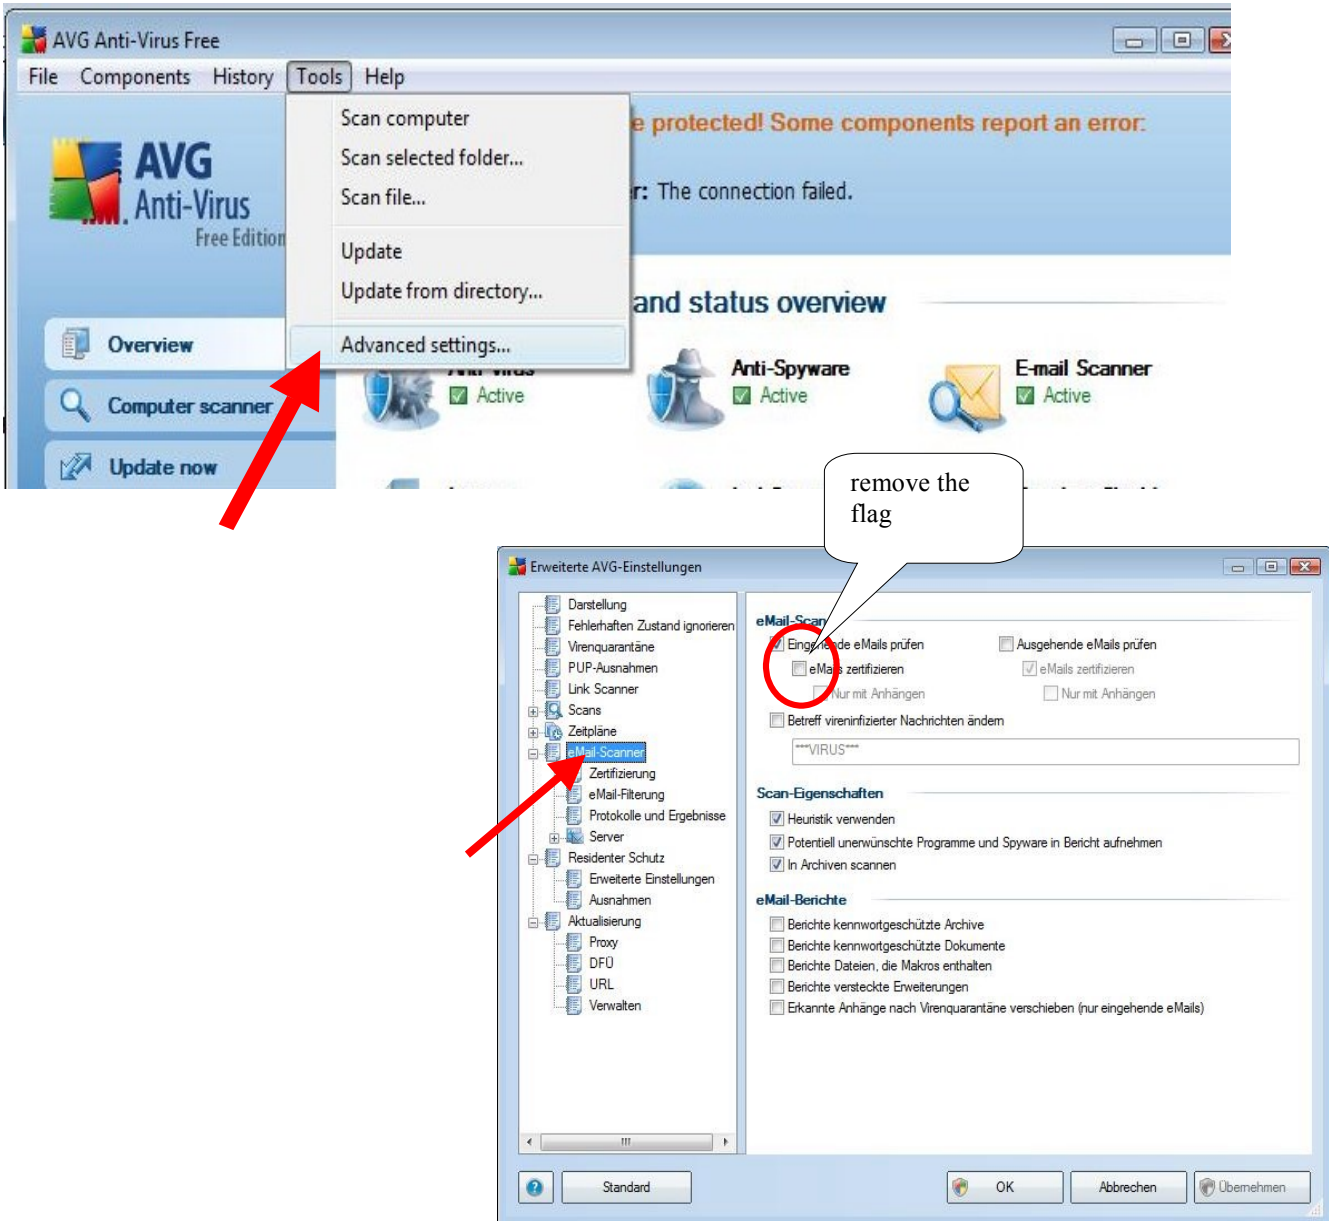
AVG Anti-Virus Free

File Components History Tools Help

Scan computer
Scan selected folder...
Scan file...
Update
Update from directory...
Advanced settings...

AVG Anti-Virus Free Edition

e protected! Some components report an error.

r: The connection failed.

and status overview

Overview
Computer scanner
Update now

Anti-Virus Active
Anti-Spyware Active
E-mail Scanner Active

remove the flag

Erweiterte AVG-Einstellungen

Darstellung
Fehlerhaften Zustand ignorieren
Virenquarantäne
PUP-Ausnahmen
Link Scanner
Scans
Zeitpläne
eMail-Scanner
Zertifizierung
eMail-Filterung
Protokolle und Ergebnisse
Server
Residenter Schutz
Erweiterte Einstellungen
Ausnahmen
Aktualisierung
Proxy
DFÜ
URL
Verwalten

eMail-Scan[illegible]
Eingehende eMails prüfen
Ausgehende eMails prüfen
eMails zertifizieren
eMails zertifizieren
Nur mit Anhängen
Nur mit Anhängen
Betreff vireninfizierter Nachrichten ändern
***VIRUS***

Scan-Eigenschaften
Heuristik verwenden
Potentiell unerwünschte Programme und Spyware in Bericht aufnehmen
In Archiven scannen

eMail-Berichte
Berichte kennwortgeschützte Archive
Berichte kennwortgeschützte Dokumente
Berichte Dateien, die Makros enthalten
Berichte versteckte Erweiterungen
Erkannte Anhänge nach Virenquarantäne verschieben (nur eingehende eMails)

Standard
OK
Abbrechen
Übernehmen